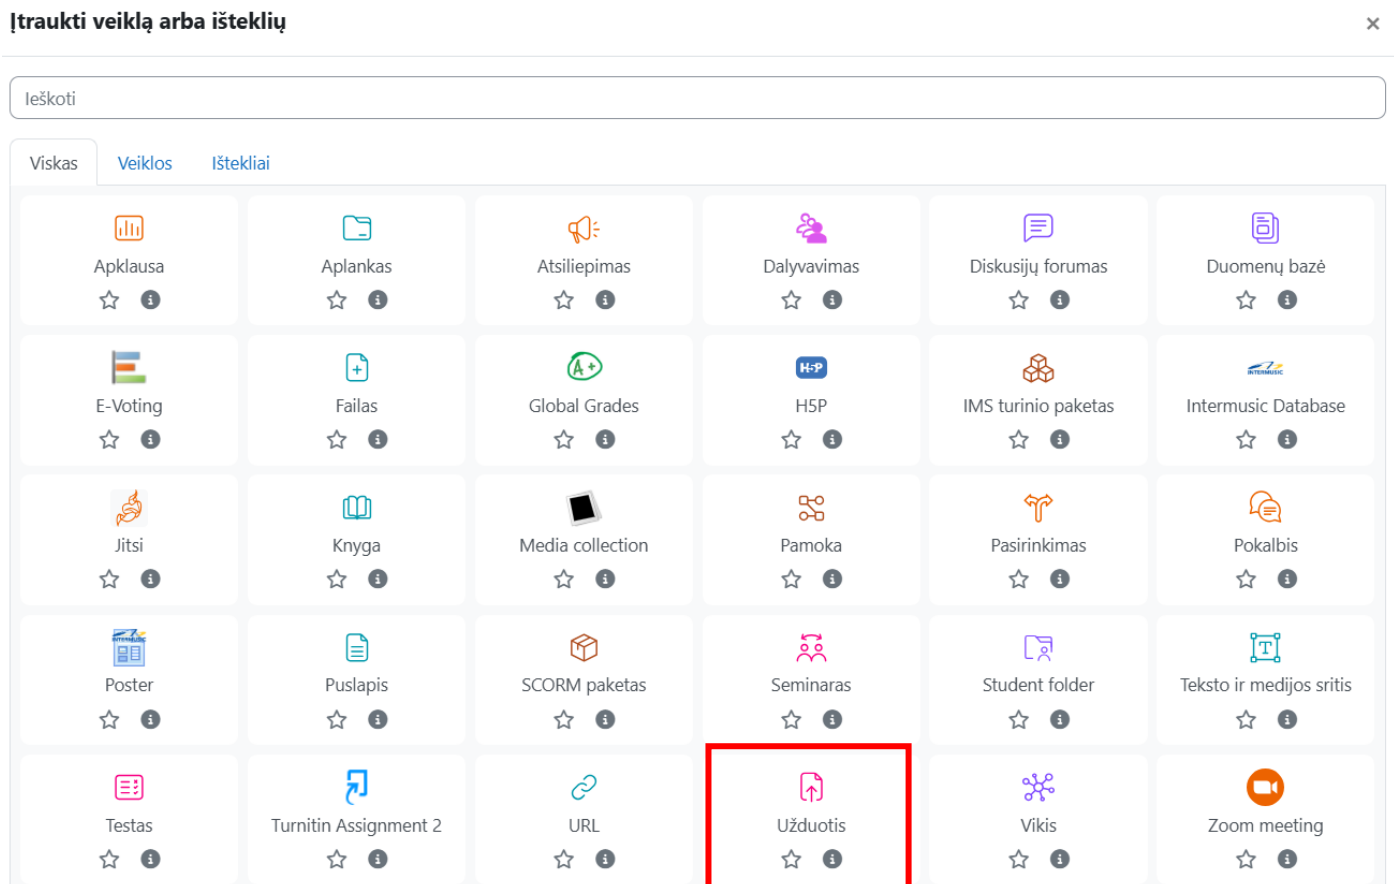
Įtraukti veiklą arba išteklių

×

Ieškoti

Viskas | Veiklos | Ištekliai

Apklausa

Aplankas

Atsiliepimas

Dalyvavimas

Diskusijų forumas

Duomenų bazė

E-Voting

Failas

Global Grades

H-P

H5P

IMS turinio paketas

INTERMUSIC

Intermusic Database

Jitsi

Knyga

Media collection

Pamoka

Pasirinkimas

Pokalbis

INTERMUSIC

Poster

Puslapis

SCORM paketas

Seminaras

Student folder

T

Teksto ir medijos sritis

Testas

Turnitin Assignment 2

URL

Užduotis

Vikis

Zoom meeting